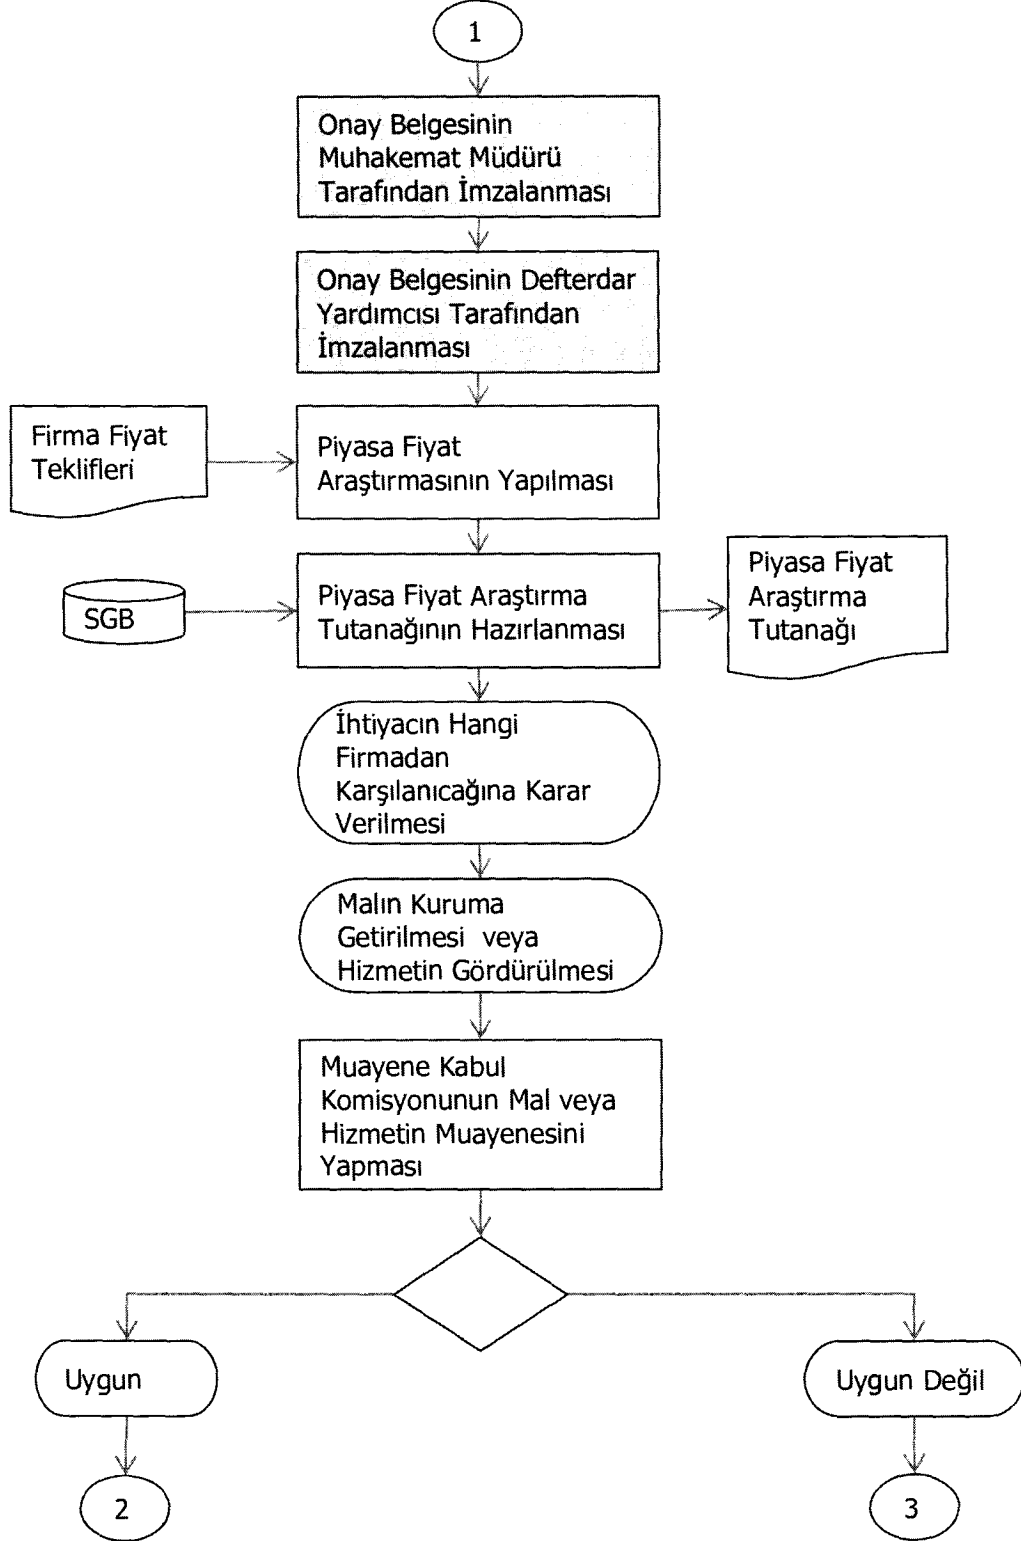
1

Onay Belgesinin Muhakemat Müdürü Tarafından İmzalanması

Onay Belgesinin Defterdar Yardımcısı Tarafından İmzalanması

Firma Fiyat Teklifleri

Piyasa Fiyat Araştırmasının Yapılması

SGB

Piyasa Fiyat Araştırma Tutanağının Hazırlanması

Piyasa Fiyat Araştırma Tutanağı

İhtiyacın Hangi Firmadan Karşılanıcağına Karar Verilmesi

Malın Kuruma Getirilmesi veya Hizmetin Gördürülmesi

Muayene Kabul Komisyonunun Mal veya Hizmetin Muayenesini Yapması

Uygun

Uygun Değil

2

3